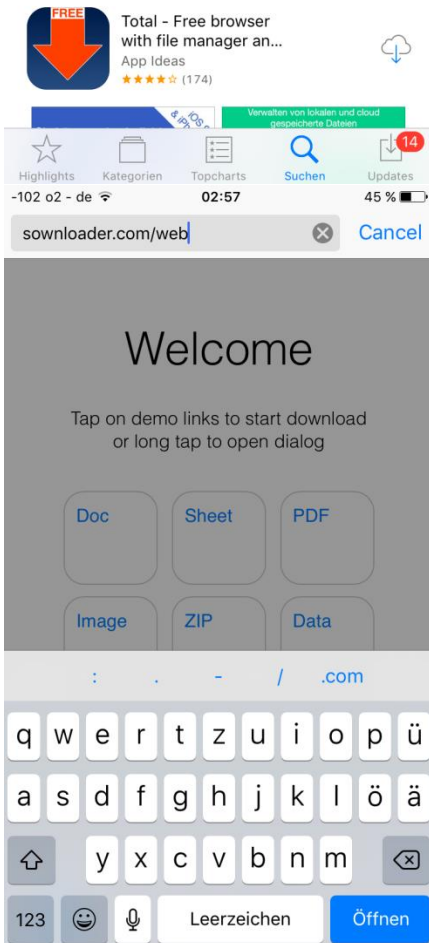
FREE

Total - Free browser with file manager an...
App Ideas
★★★★☆ (174)

iOS & iPT
Verwalten von lokalen und cloud gespeicherte Dateien

Highlights Kategorien Topcharts Suchen 14 Updates

-102 o2 - de 02:57 45 %

sownloader.com/web
Cancel

Welcome

Tap on demo links to start download or long tap to open dialog

Doc
Sheet
PDF
Image
ZIP
Data

: . - / .com

q w e r t z u i o p ü
a s d f g h j k l ö ä
y x c v b n m
123 Leerzeichen Öffnen